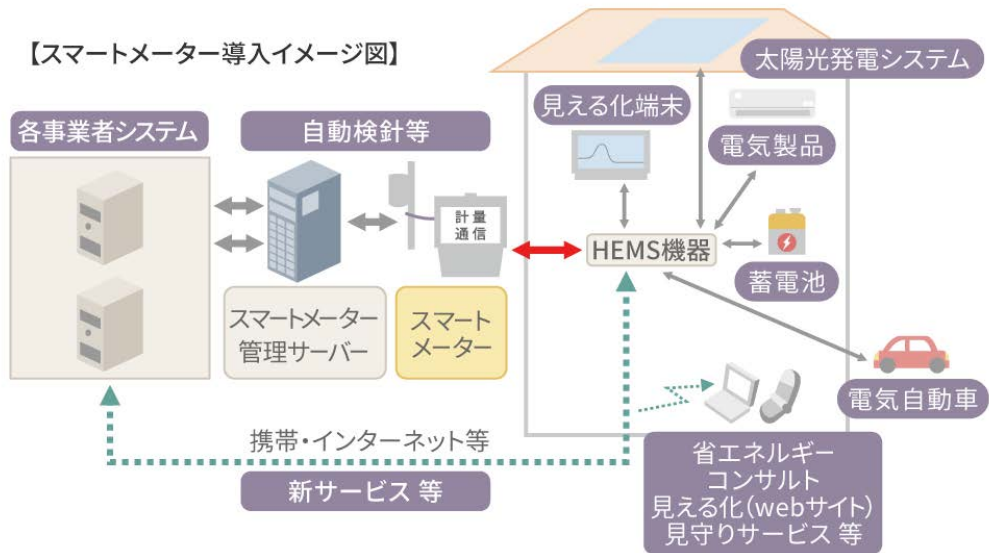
【スマートメーター導入イメージ図】

太陽光発電システム

各事業者システム

自動検針等

見える化端末

電気製品

計量
通信

HEMS機器

蓄電池

スマートメーター
管理サーバー

スマート
メーター

電気自動車

携帯・インターネット等

新サービス 等

省エネルギー
コンサルト
見える化(webサイト)
見守りサービス 等